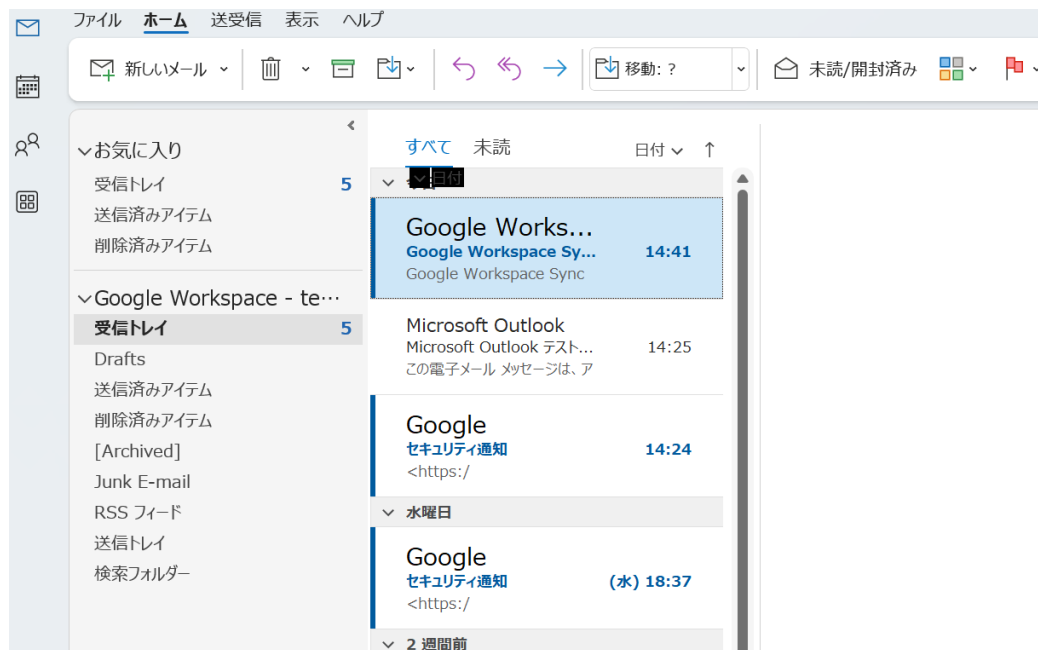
ファイル ホーム 送受信 表示 ヘルプ

新しいメール 移動: ? 未読/開封済み

お気に入り
受信トレイ 5
送信済みアイテム
削除済みアイテム

Google Workspace - te…
受信トレイ 5
Drafts
送信済みアイテム
削除済みアイテム
[Archived]
Junk E-mail
RSS フィード
送信トレイ
検索フォルダー

すべて 未読 日付

日付

Google Works…
Google Workspace Sy… 14:41
Google Workspace Sync

Microsoft Outlook
Microsoft Outlook テスト… 14:25
この電子メール メッセージは、ア

Google
セキュリティ通知 14:24
<https:/

水曜日

Google
セキュリティ通知 (水) 18:37
<https:/

2 週間前